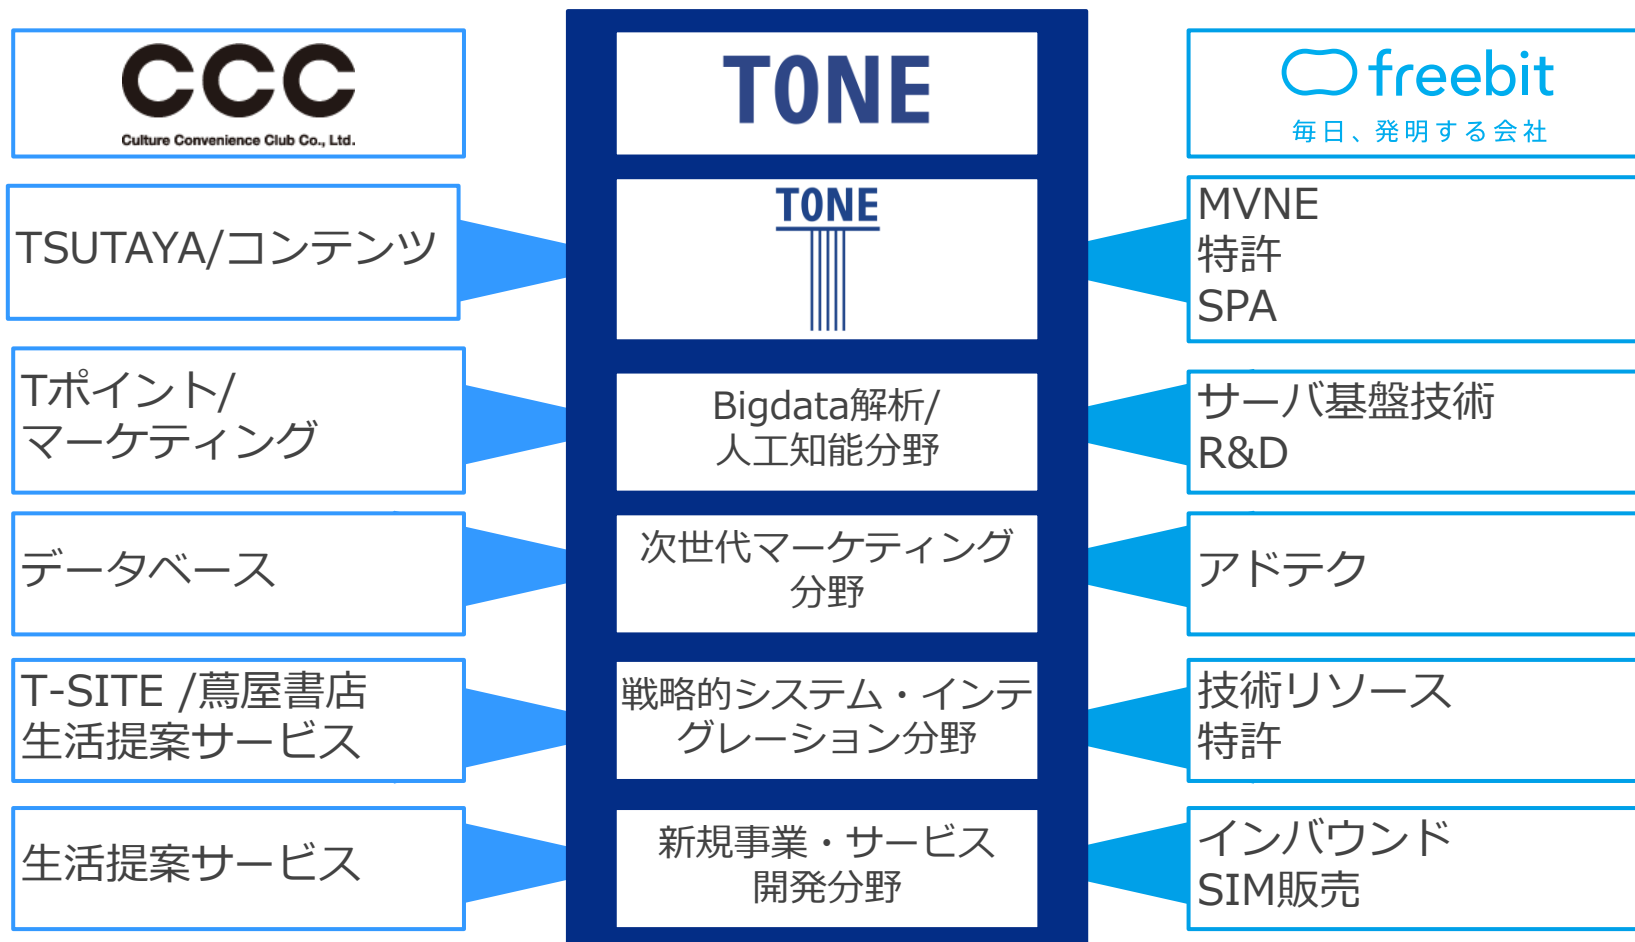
CCC
Culture Convenience Club Co., Ltd.

TONE

freebit
毎日、発明する会社

TSUTAYA/コンテンツ

TONE

MVNE
特許
SPA

Tポイント/
マーケティング

Bigdata解析/
人工知能分野

サーバ基盤技術
R&D

データベース

次世代マーケティング
分野

アドテク

T-SITE /蔦屋書店
生活提案サービス

戦略的システム・インテグレーション分野

技術リソース
特許

生活提案サービス

新規事業・サービス
開発分野

インバウンド
SIM販売